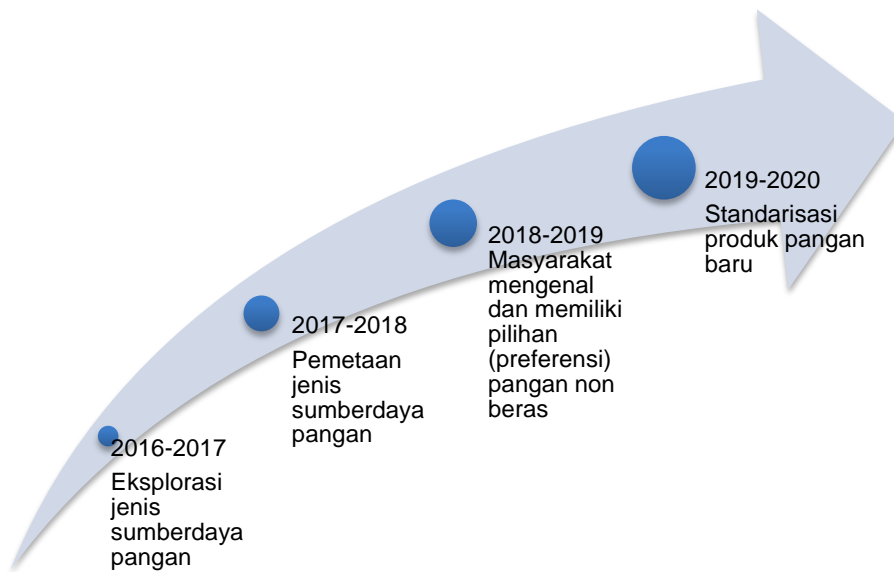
2016-2017
Eksplorasi jenis sumberdaya pangan

2017-2018
Pemetaan jenis sumberdaya pangan

2018-2019
Masyarakat mengenal dan memiliki pilihan (preferensi) pangan non beras

2019-2020
Standarisasi produk pangan baru